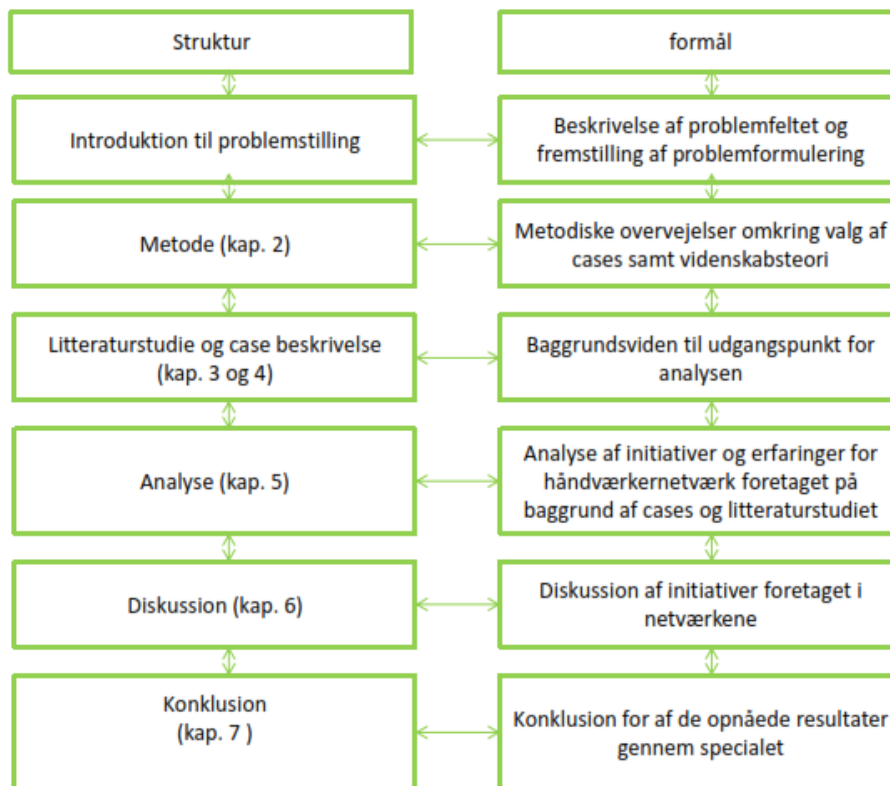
Struktur

formål

Introduktion til problemstilling

Beskrivelse af problemfeltet og fremstilling af problemformulering

Metode (kap. 2)

Metodiske overvejelser omkring valg af cases samt videnskabsteori

Litteraturstudie og case beskrivelse (kap. 3 og 4)

Baggrundsviden til udgangspunkt for analysen

Analyse (kap. 5)

Analyse af initiativer og erfaringer for håndværkernetværk foretaget på baggrund af cases og litteraturstudiet

Diskussion (kap. 6)

Diskussion af initiativer foretaget i netværkene

Konklusion (kap. 7 )

Konklusion for af de opnåede resultater gennem specialet